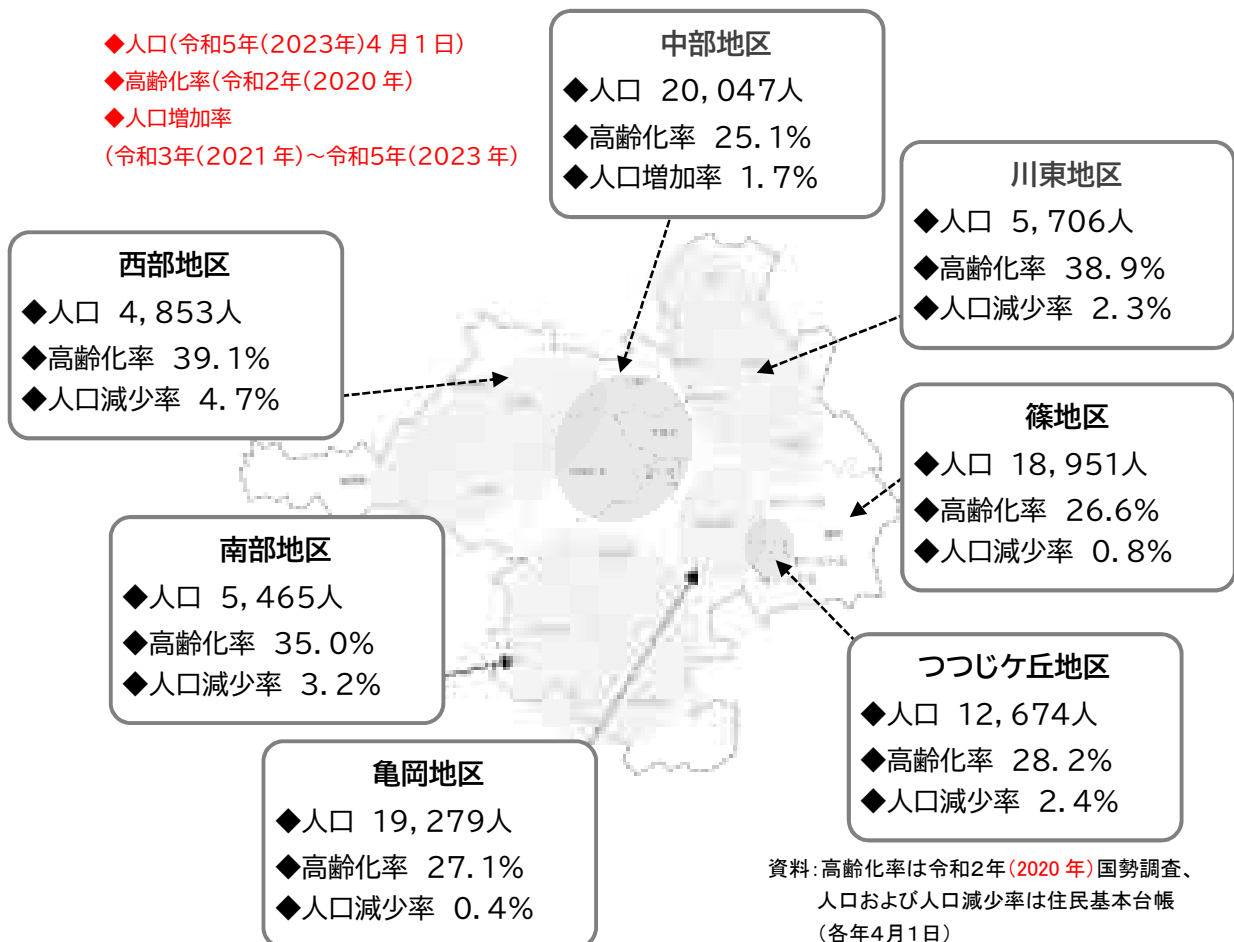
◆人口(令和5年(2023年)4月1日)
◆高齢化率(令和2年(2020年)
◆人口増加率
(令和3年(2021年)～令和5年(2023年)

中部地区
◆人口 20,047人
◆高齢化率 25.1%
◆人口増加率 1.7%

川東地区
◆人口 5,706人
◆高齢化率 38.9%
◆人口減少率 2.3%

西部地区
◆人口 4,853人
◆高齢化率 39.1%
◆人口減少率 4.7%

篠地区
◆人口 18,951人
◆高齢化率 26.6%
◆人口減少率 0.8%

南部地区
◆人口 5,465人
◆高齢化率 35.0%
◆人口減少率 3.2%

つつじケ丘地区
◆人口 12,674人
◆高齢化率 28.2%
◆人口減少率 2.4%

亀岡地区
◆人口 19,279人
◆高齢化率 27.1%
◆人口減少率 0.4%

資料:高齢化率は令和2年(2020年)国勢調査、人口および人口減少率は住民基本台帳(各年4月1日)